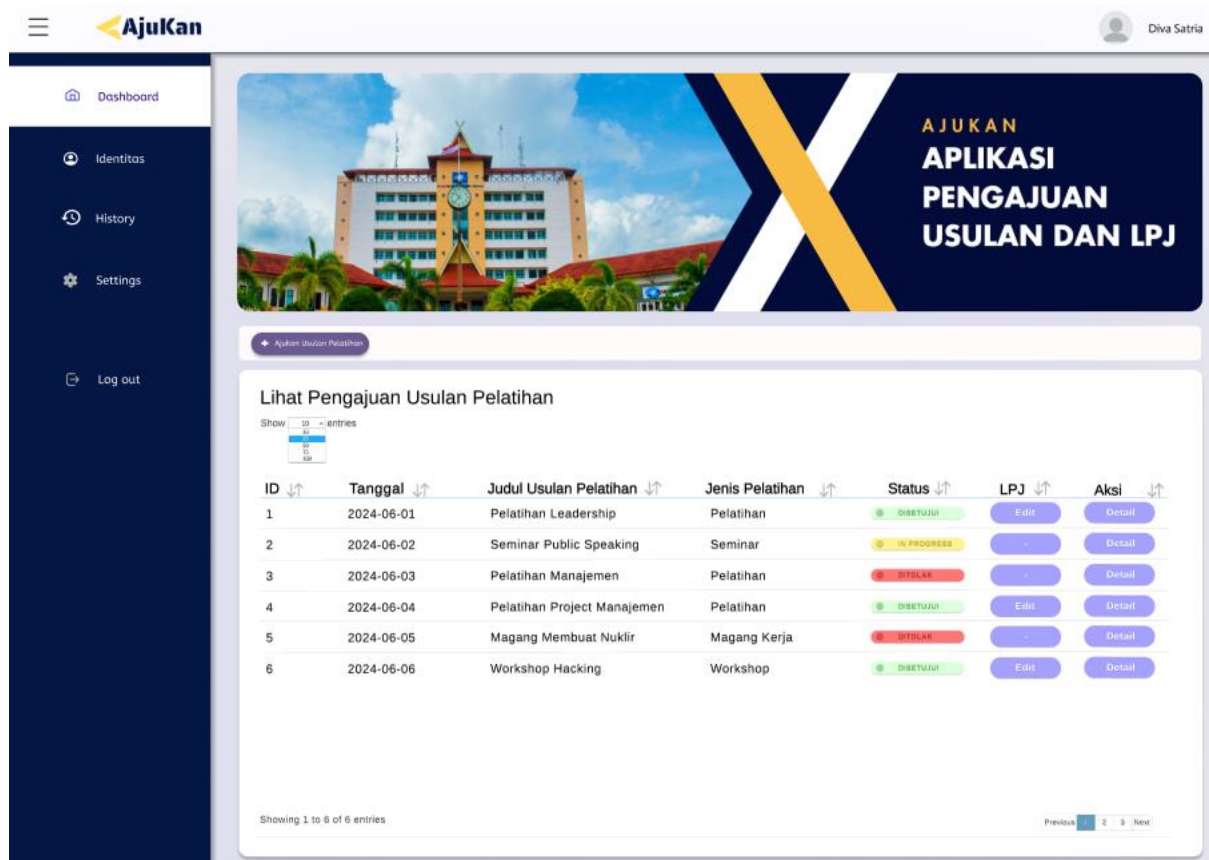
AjuKan

Diva Satria

Dashboard

Identitas

History

Settings

Log out

AJUKAN
APLIKASI PENGAJUAN USULAN DAN LPJ

Ajukan Usulan Pelatihan

Lihat Pengajuan Usulan Pelatihan

Show 10 entries

| ID | Tanggal | Judul Usulan Pelatihan | Jenis Pelatihan | Status | LPJ | Aksi |
|---|---|---|---|---|---|---|
| 1 | 2024-06-01 | Pelatihan Leadership | Pelatihan | DISETUJUI | Edit | Detail |
| 2 | 2024-06-02 | Seminar Public Speaking | Seminar | IN PROGRESS | - | Detail |
| 3 | 2024-06-03 | Pelatihan Manajemen | Pelatihan | DITOLAK | - | Detail |
| 4 | 2024-06-04 | Pelatihan Project Manajemen | Pelatihan | DISETUJUI | Edit | Detail |
| 5 | 2024-06-05 | Magang Membuat Nuklir | Magang Kerja | DITOLAK | - | Detail |
| 6 | 2024-06-06 | Workshop Hacking | Workshop | DISETUJUI | Edit | Detail |

Showing 1 to 6 of 6 entries

Previous 1 2 3 Next